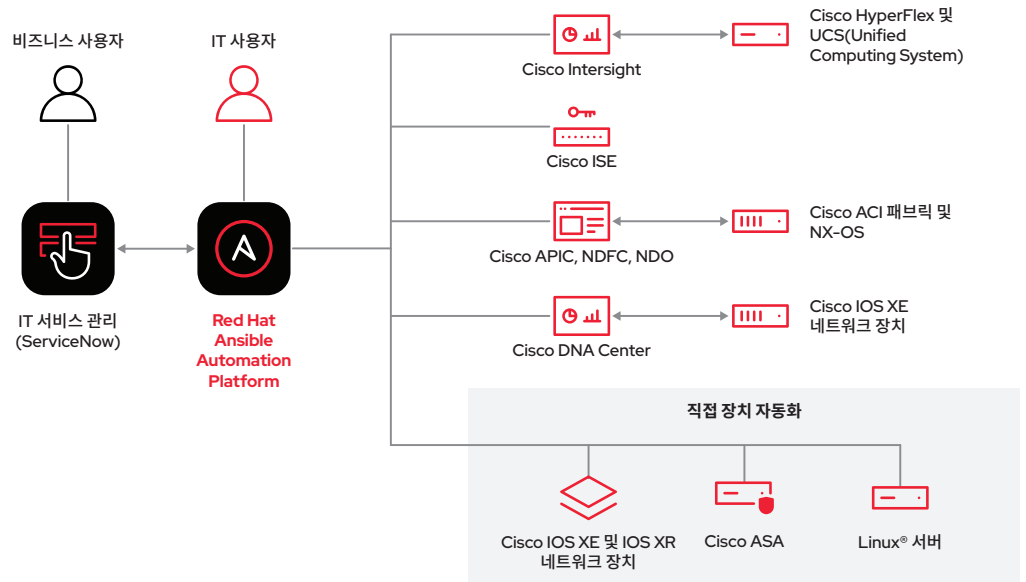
비즈니스 사용자

IT 사용자

IT 서비스 관리 (ServiceNow)

Red Hat Ansible Automation Platform

Cisco Intersight

Cisco HyperFlex 및 UCS(Unified Computing System)

Cisco ISE

Cisco APIC, NDFC, NDO

Cisco ACI 패브릭 및 NX-OS

Cisco DNA Center

Cisco IOS XE 네트워크 장치

직접 장치 자동화

Cisco IOS XE 및 IOS XR 네트워크 장치

Cisco ASA

Linux® 서버